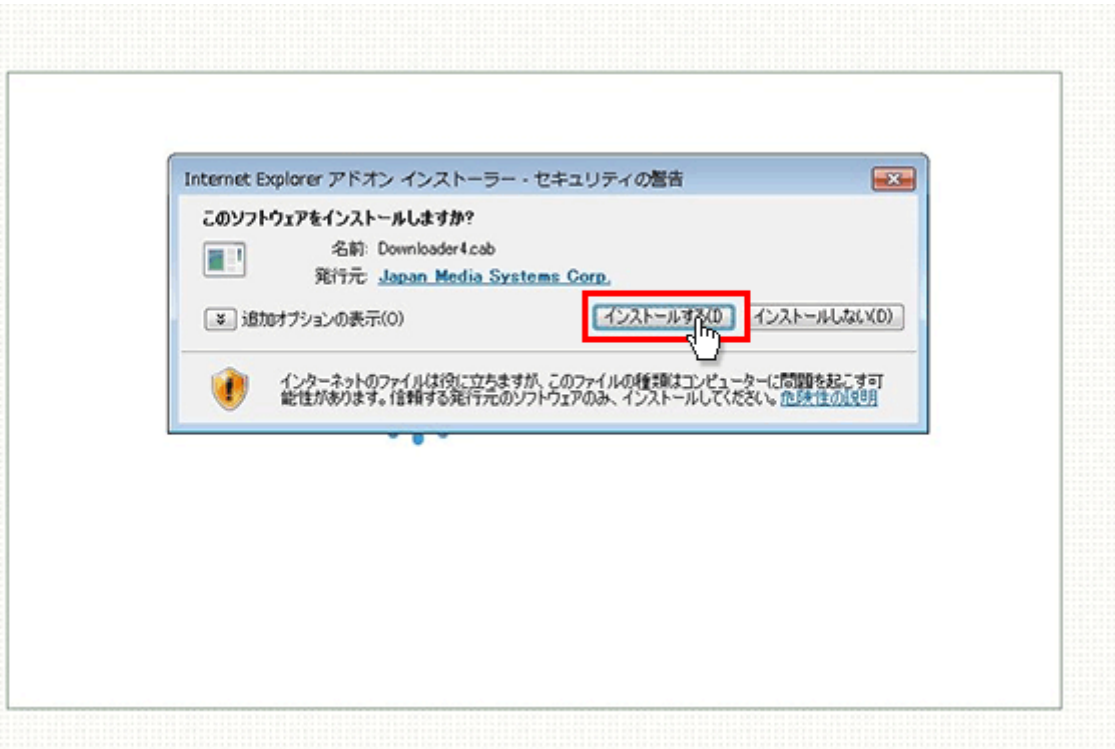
Internet Explorer アドオン インストーラー - セキュリティの警告

このソフトウェアをインストールしますか?

名前: Downloader4.cab

発行元: Japan Media Systems Corp.

追加オプションの表示(O)

インストールする(I)

インストールしない(D)

インターネットのファイルは役に立ちますが、このファイルの種類はコンピューターに問題を起こす可能性があります。信頼する発行元のソフトウェアのみ、インストールしてください。危険性の説明